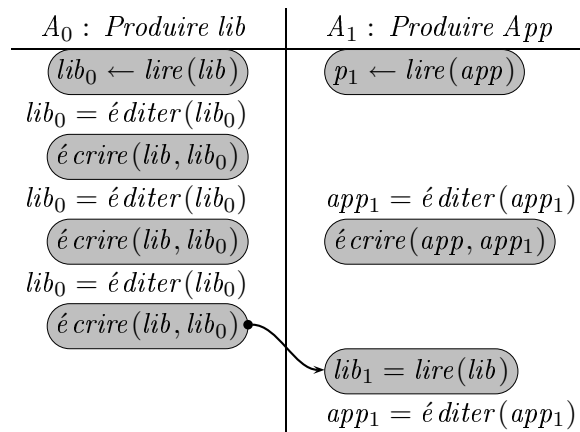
| $A_0 : Produire\ lib$ | $A_1 : Produire\ App$ |
|---|---|
| $lib_0 \leftarrow lire(lib)$ | $p_1 \leftarrow lire(app)$ |
| $lib_0 = éditer(lib_0)$ | |
| $écrire(lib, lib_0)$ | |
| $lib_0 = éditer(lib_0)$ | $app_1 = éditer(app_1)$ |
| $écrire(lib, lib_0)$ | $écrire(app, app_1)$ |
| $lib_0 = éditer(lib_0)$ | |
| $écrire(lib, lib_0)$ | |
| | $lib_1 = lire(lib)$ |
| | $app_1 = éditer(app_1)$ |